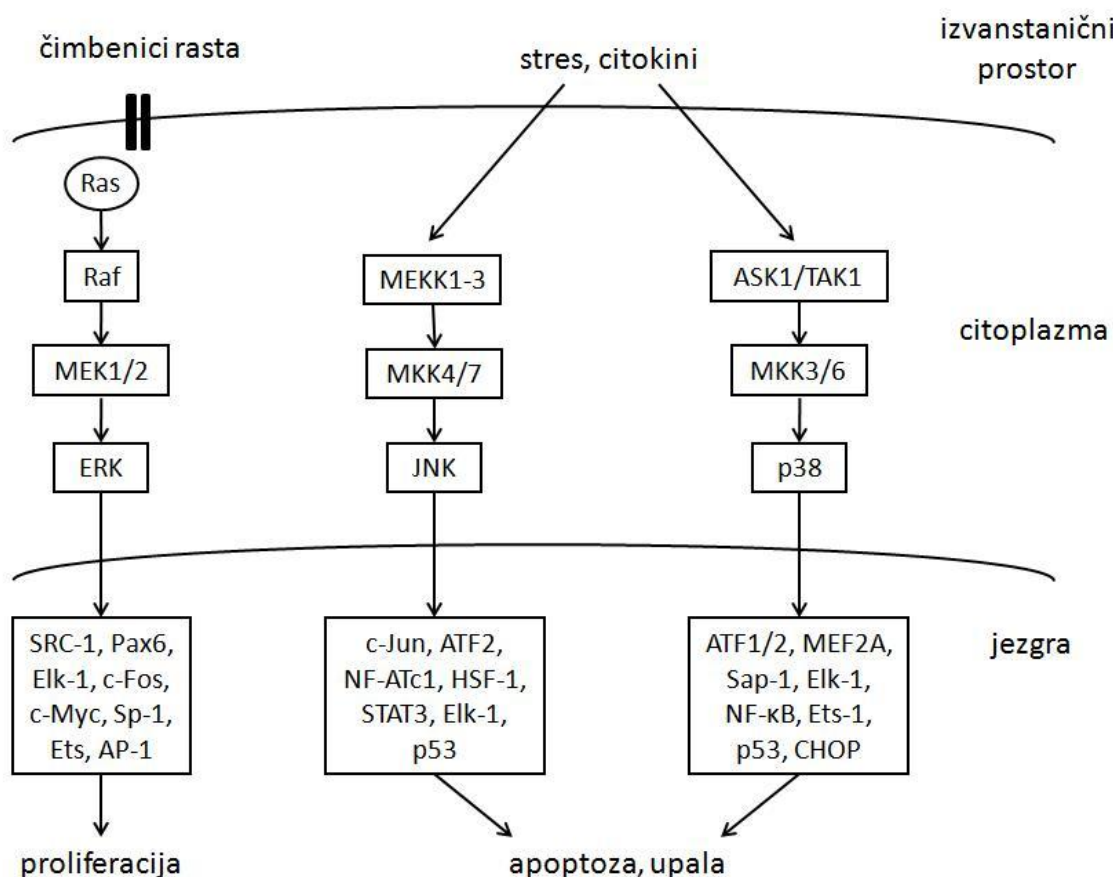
čimbenici rasta

stres, citokini

izvanstanični prostor

Ras

Raf

MEK1/2

ERK

MEKK1-3

MKK4/7

JNK

ASK1/TAK1

MKK3/6

p38

citoplazma

SRC-1, Pax6, Elk-1, c-Fos, c-Myc, Sp-1, Ets, AP-1

c-Jun, ATF2, NF-ATc1, HSF-1, STAT3, Elk-1, p53

ATF1/2, MEF2A, Sap-1, Elk-1, NF-κB, Ets-1, p53, CHOP

jezgra

proliferacija

apoptoza, upala